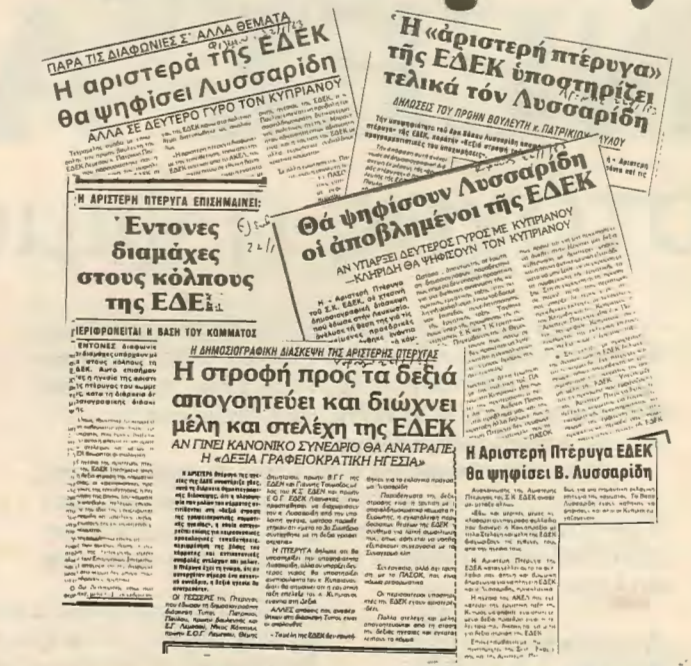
ΠΑΡΑ ΤΙΣ ΔΙΑΦΩΝΙΕΣ Σ' ΑΛΛΑ ΘΕΜΑΤΑ
Η αριστερά της ΕΔΕΚ θα ψηφίσει Λυσσαρίδη
ΑΛΛΑ ΣΕ ΔΕΥΤΕΡΟ ΓΥΡΟ ΤΟΝ ΚΥΠΡΙΑΝΟΥ

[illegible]

Η «αριστερή πτέρυγα» της ΕΔΕΚ υποστηρίζει τελικά τόν Λυσσαρίδη
ΔΗΛΩΣΕΙΣ ΤΟΥ ΠΡΩΗΝ ΒΟΥΛΕΥΤΗ κ. ΠΑΤΡΙΚΙΟΥ

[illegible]

Η ΑΡΙΣΤΕΡΗ ΠΤΕΡΥΓΑ ΕΠΙΣΗΜΑΙΝΕΙ:
Έντονες διαμάχες στους κόλπους της ΕΔΕΚ
ΠΕΡΙΘΩΡΙΟΠΟΙΕΙΤΑΙ Η ΒΑΣΗ ΤΟΥ ΚΟΜΜΑΤΟΣ

ΕΝΤΟΝΕΣ διαφωνίες και διαφορές υπάρχουν μέσα στους κόλπους της ΕΔΕΚ. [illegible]

Θά ψηφίσουν Λυσσαρίδη οί αποβλημένοι τής ΕΔΕΚ
ΑΝ ΥΠΑΡΞΕΙ ΔΕΥΤΕΡΟΣ ΓΥΡΟΣ ΜΕ ΚΥΠΡΙΑΝΟΥ —ΚΛΗΡΙΔΗ ΘΑ ΨΗΦΙΣΟΥΝ ΤΟΝ ΚΥΠΡΙΑΝΟΥ

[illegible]

Η ΔΗΜΟΣΙΟΓΡΑΦΙΚΗ ΔΙΑΣΚΕΨΗ ΤΗΣ ΑΡΙΣΤΕΡΗΣ ΠΤΕΡΥΓΑΣ
Η στροφή πρός τα δεξιά απογοητεύει και διώχνει μέλη και στελέχη της ΕΔΕΚ
ΑΝ ΓΙΝΕΙ ΚΑΝΟΝΙΚΟ ΣΥΝΕΔΡΙΟ ΘΑ ΑΝΑΤΡΑΠΕΙ Η «ΔΕΞΙΑ ΓΡΑΦΕΙΟΚΡΑΤΙΚΗ ΗΓΕΣΙΑ»

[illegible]

Η Αριστερή Πτέρυγα ΕΔΕΚ θα ψηφίσει Β. Λυσσαρίδη

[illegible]